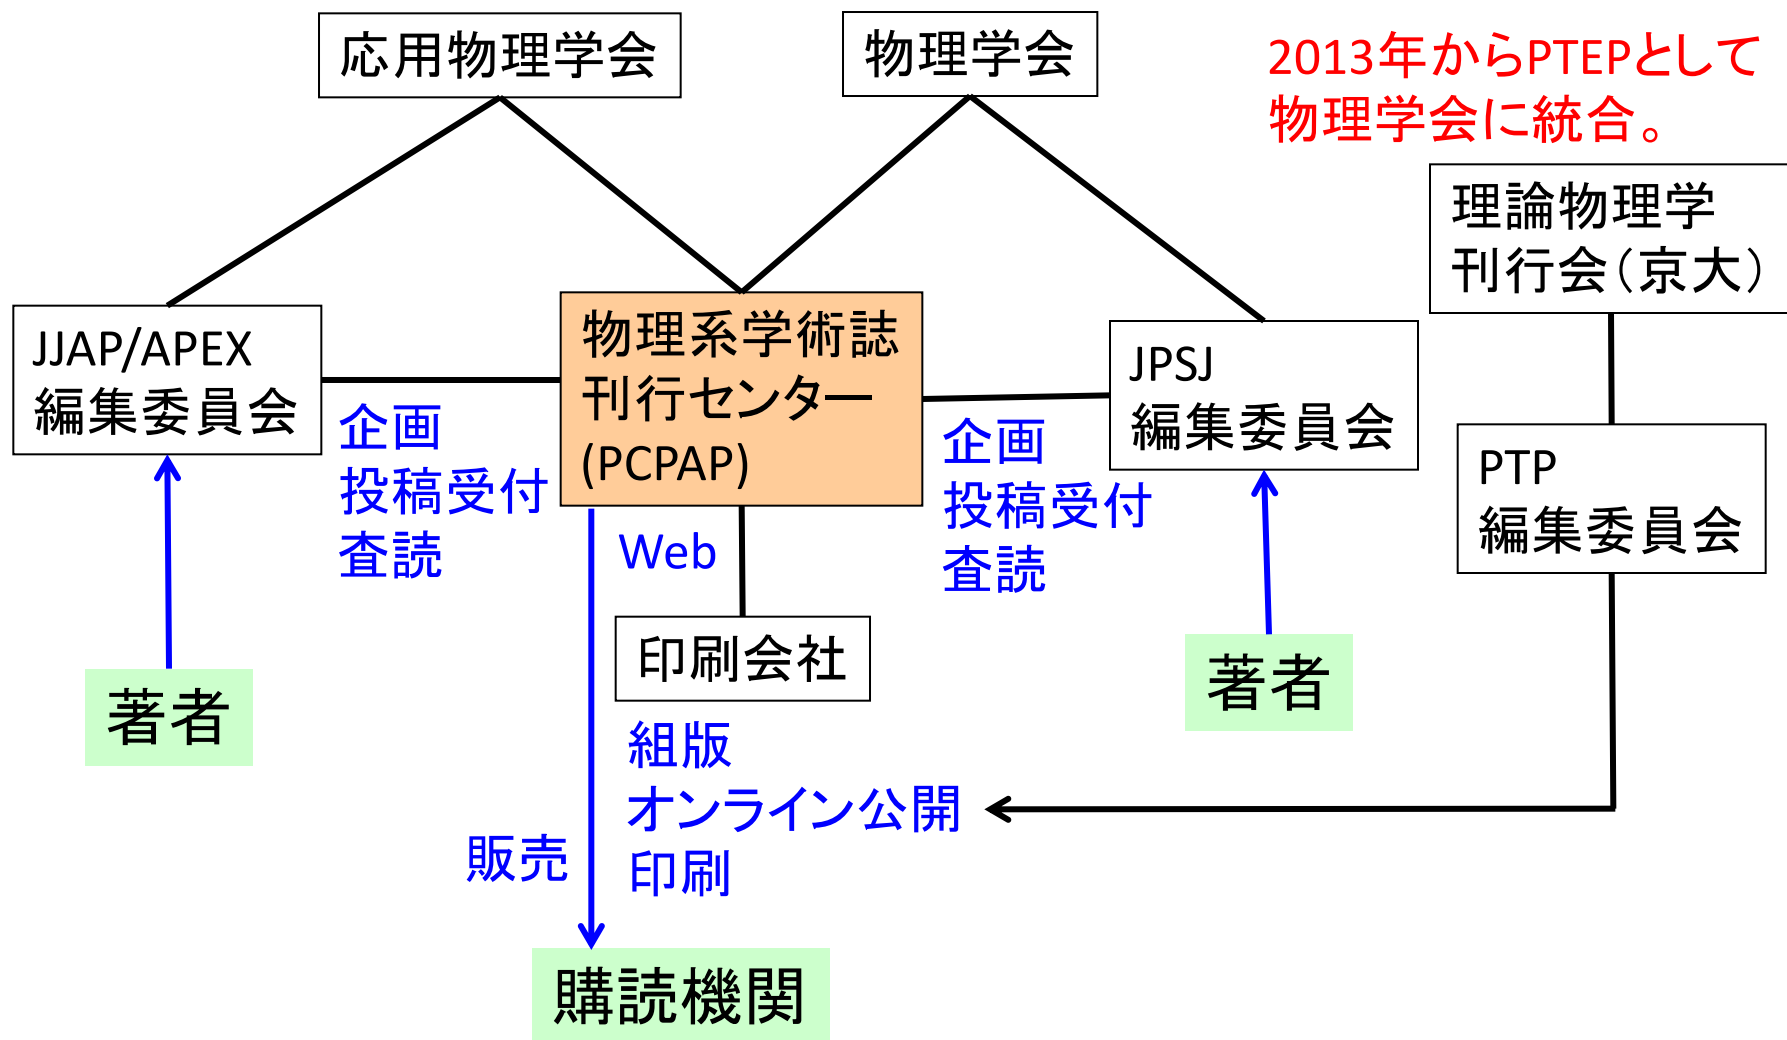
応用物理学会

物理学会

2013年からPTEPとして物理学会に統合。

理論物理学刊行会（京大）

JJAP/APEX編集委員会

物理系学術誌刊行センター(PCPAP)

JPSJ編集委員会

PTP編集委員会

企画
投稿受付
査読

企画
投稿受付
査読

Web

印刷会社

著者

著者

組版
オンライン公開
印刷

販売

購読機関